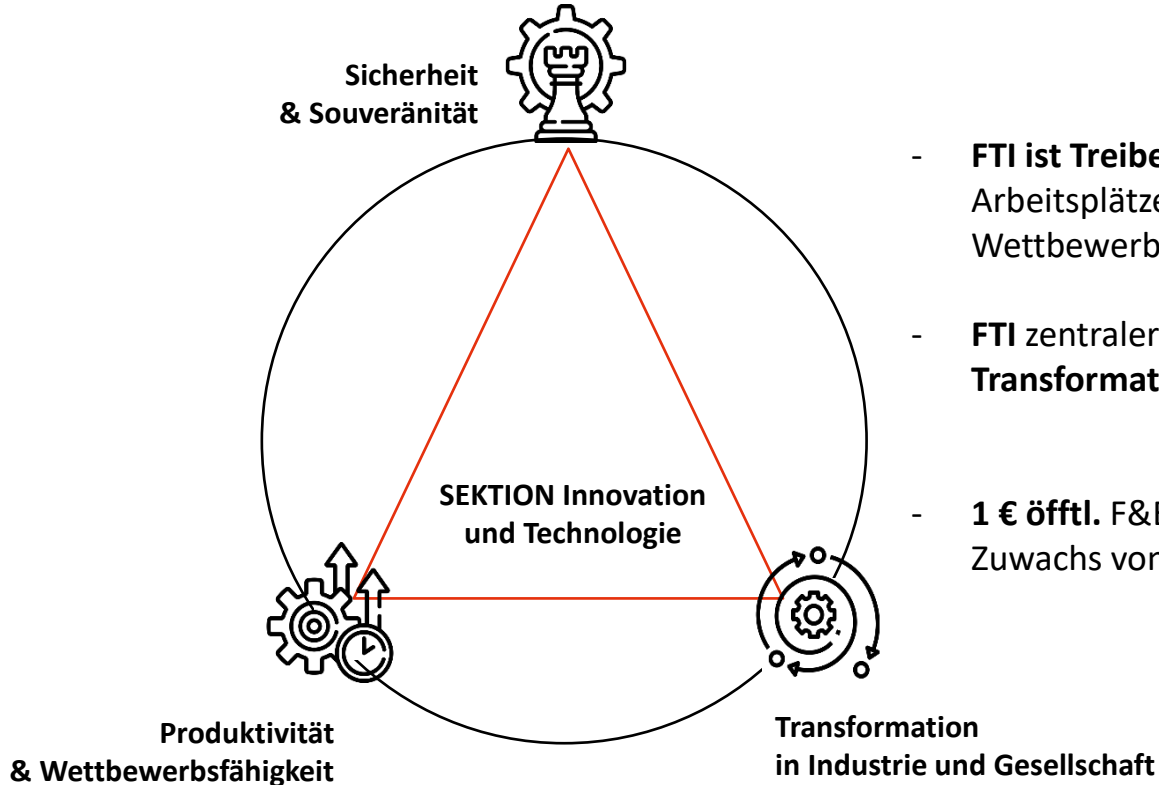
Sicherheit
& Souveränität

SEKTION Innovation und Technologie

Produktivität
& Wettbewerbsfähigkeit

Transformation
in Industrie und Gesellschaft

- **FTI ist Treibe**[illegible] Arbeitsplätze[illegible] Wettbewerb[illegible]

- **FTI** zentraler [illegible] **Transformat**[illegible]

- **1 € öfftl.** F&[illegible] Zuwachs von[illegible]